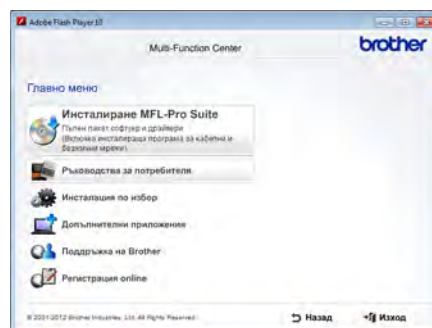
Adobe Flash Player 10

Multi-Function Center

brother

Главно меню

Инсталиране MFL-Pro Suite
Пълен пакет софтуер и драйвери
(Включва инсталираща програма за кабелна и безжична мрежи)

Ръководства за потребителя

Инсталация по избор

Допълнителни приложения

Поддръжка на Brother

Регистрация online

© 2001-2012 Brother Industries, Ltd. All Rights Reserved.

Назад

Изход